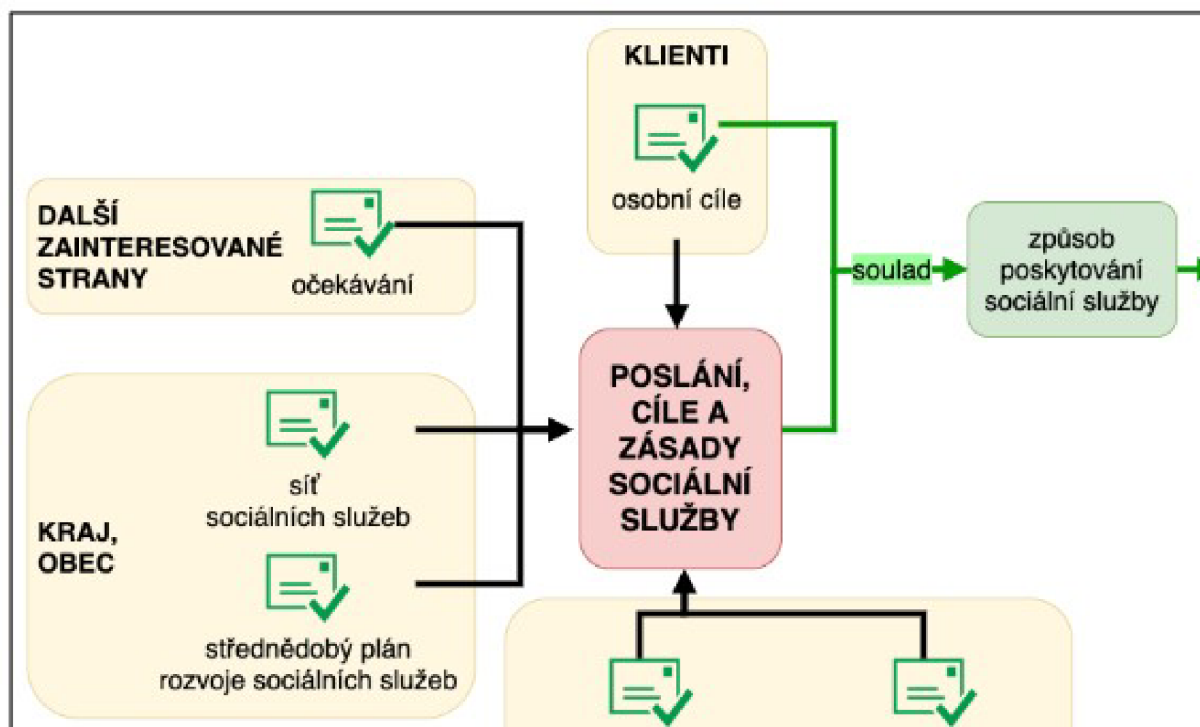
KLIENTI

osobní cíle

DALŠÍ ZAINTERESOVANÉ STRANY

očekávání

soulad

způsob poskytování sociální služby

POSLÁNÍ, CÍLE A ZÁSADY SOCIÁLNÍ SLUŽBY

síť sociálních služeb

KRAJ, OBEC

střednědobý plán rozvoje sociálních služeb